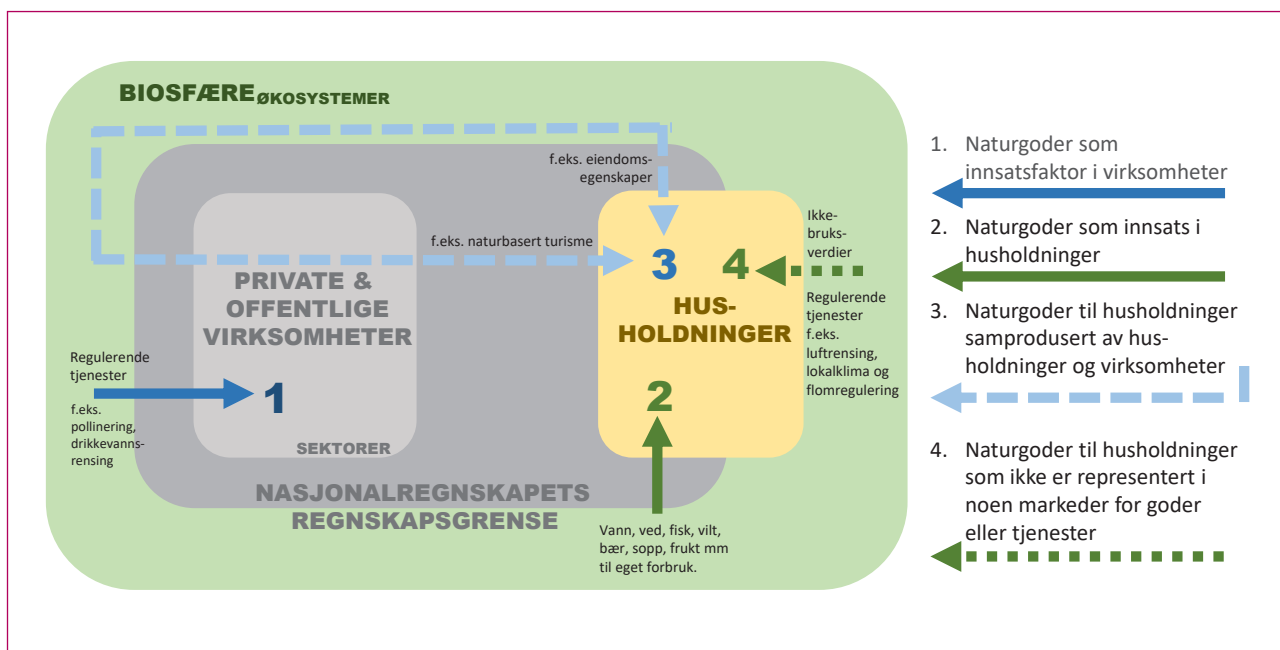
BIOSFÆRE ØKOSYSTEMER

f.eks. eiendomsegenskaper

f.eks. naturbasert turisme

PRIVATE & OFFENTLIGE VIRKSOMHETER

SEKTORER

3

4

Ikkebruksverdier

HUSHOLDNINGER

Regulerende tjenester f.eks. luftrensing, lokalklima og flomregulering

Regulerende tjenester

f.eks. pollinering, drikkevannsrensing

1

2

NASJONALREGNSKAPETS REGNSKAPSGRENSE

Vann, ved, fisk, vilt, bær, sopp, frukt mm til eget forbruk.

1. Naturgoder som innsatsfaktor i virksomheter

2. Naturgoder som innsats i husholdninger

3. Naturgoder til husholdninger samprodusert av husholdninger og virksomheter

4. Naturgoder til husholdninger som ikke er representert i noen markeder for goder eller tjenester